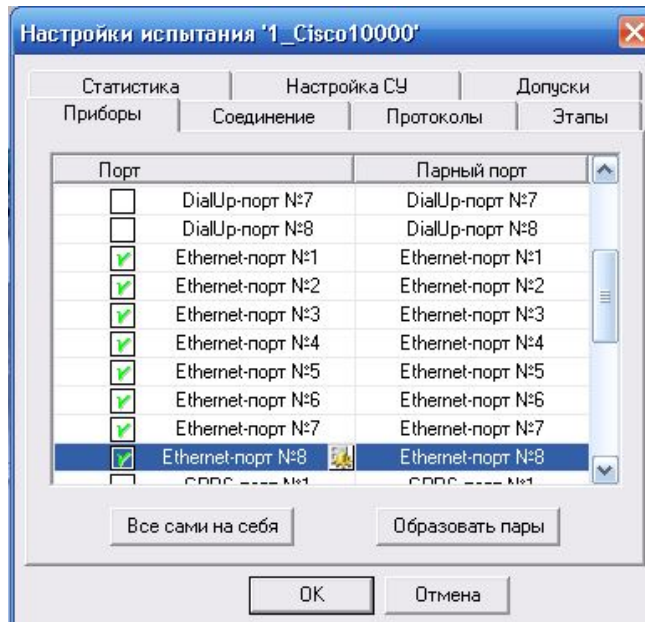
Настройки испытания '1_Cisco10000'

Статистика | Настройка СУ | Допуски
Приборы | Соединение | Протоколы | Этапы

| Порт | Парный порт |
|---|---|
| DialUp-порт №7 | DialUp-порт №7 |
| DialUp-порт №8 | DialUp-порт №8 |
| Ethernet-порт №1 | Ethernet-порт №1 |
| Ethernet-порт №2 | Ethernet-порт №2 |
| Ethernet-порт №3 | Ethernet-порт №3 |
| Ethernet-порт №4 | Ethernet-порт №4 |
| Ethernet-порт №5 | Ethernet-порт №5 |
| Ethernet-порт №6 | Ethernet-порт №6 |
| Ethernet-порт №7 | Ethernet-порт №7 |
| Ethernet-порт №8 | Ethernet-порт №8 |
| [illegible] | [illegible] |

Все сами на себя
Образовать пары

OK
Отмена